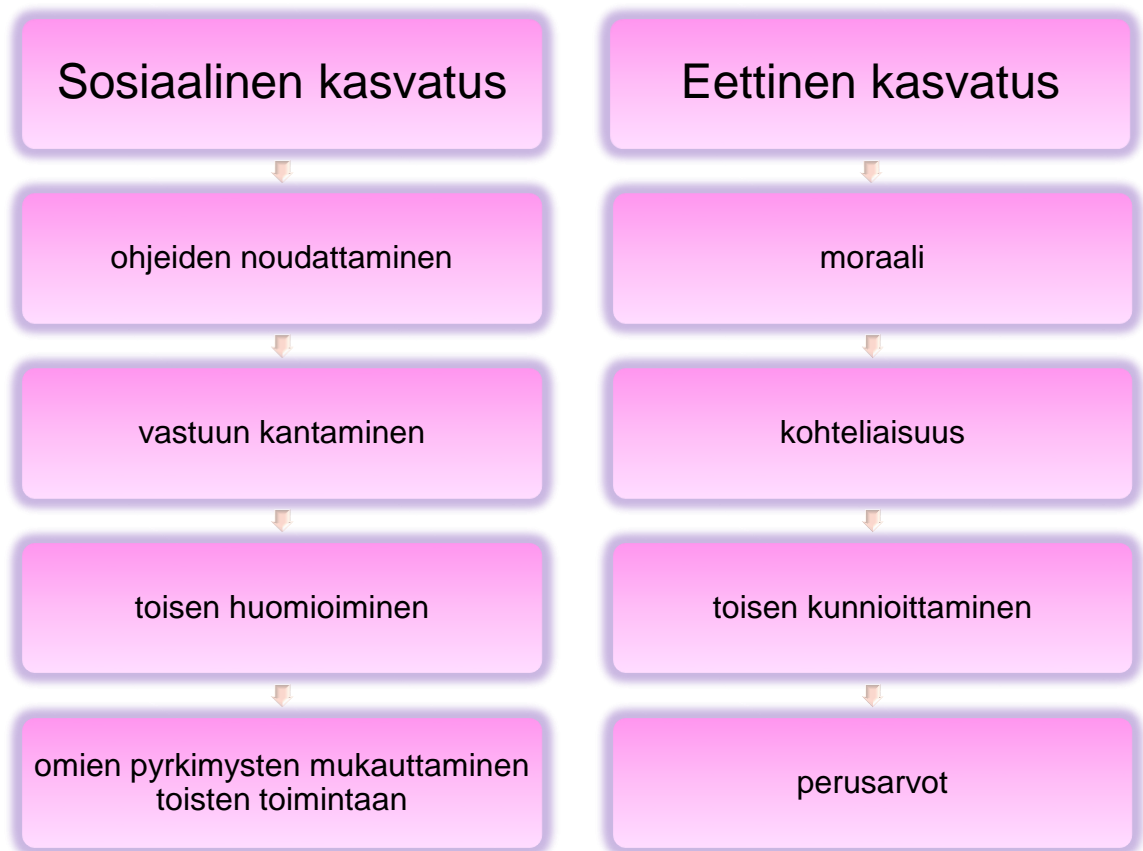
Sosiaalinen kasvatus

ohjeiden noudattaminen

vastuun kantaminen

toisen huomioiminen

omien pyrkimysten mukauttaminen toisten toimintaan

Eettinen kasvatus

moraali

kohteliaisuus

toisen kunnioittaminen

perusarvot